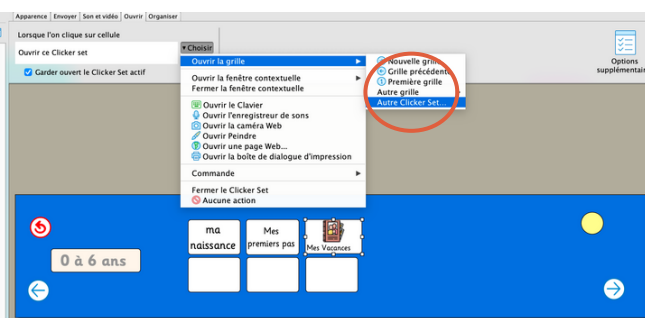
Apparence | Envoyer | Son et vidéo | Ouvrir | Organiser

Lorsque l'on clique sur cellule

Ouvrir ce Clicker set

▾ Choisir

Garder ouvert le Clicker Set actif

Ouvrir la grille ▶

Ouvrir la fenêtre contextuelle ▶

Fermer la fenêtre contextuelle

Ouvrir le Clavier

Ouvrir l'enregistreur de sons

Ouvrir la caméra Web

Ouvrir Peindre

Ouvrir une page Web...

Ouvrir la boîte de dialogue d'impression

Commande ▶

Fermer le Clicker Set

Aucune action

Nouvelle grille

Grille précédente

Première grille

Autre grille

Autre Clicker Set...

Options supplémentair

0 à 6 ans

ma naissance

Mes premiers pas

Mes Vacances